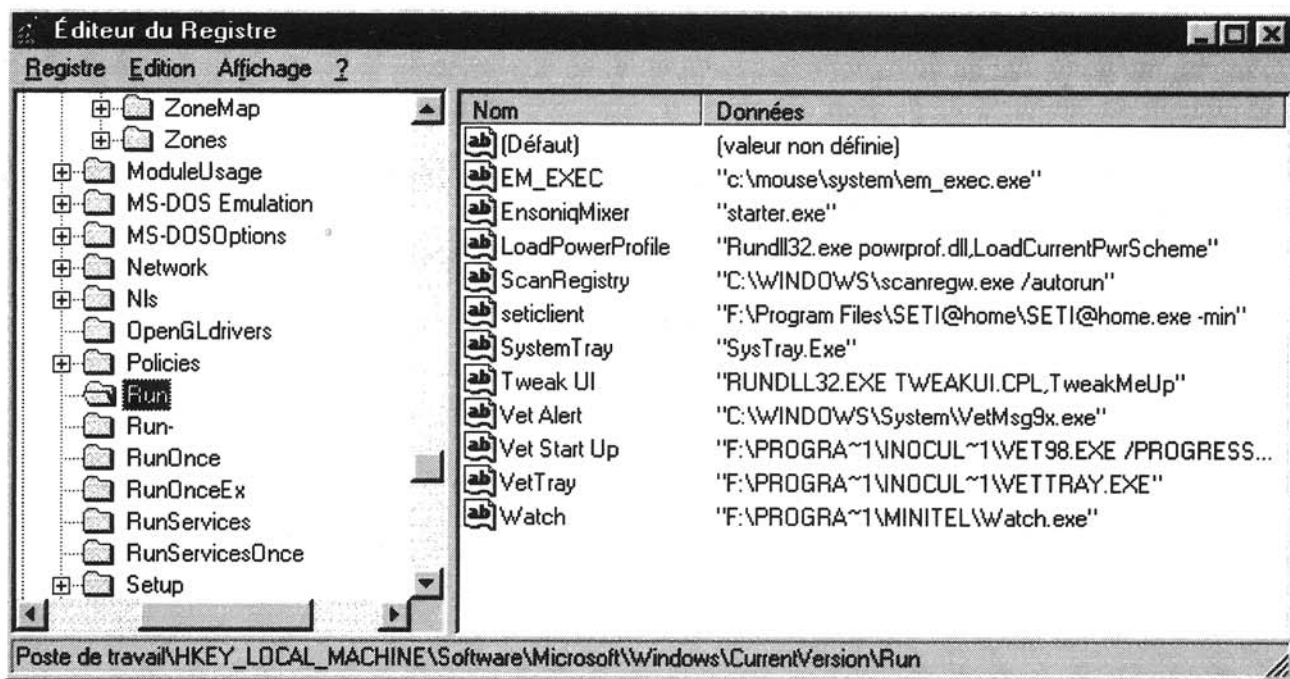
Éditeur du Registre

Registre Edition Affichage ?

ZoneMap
Zones
ModuleUsage
MS-DOS Emulation
MS-DOSOptions
Network
Nls
OpenGLdrivers
Policies
Run
Run-
RunOnce
RunOnceEx
RunServices
RunServicesOnce
Setup

| Nom | Données |
|---|---|
| (Défaut) | (valeur non définie) |
| EM_EXEC | "c:\mouse\system\em_exec.exe" |
| EnsoniqMixer | "starter.exe" |
| LoadPowerProfile | "Rundll32.exe powrprof.dll,LoadCurrentPwrScheme" |
| ScanRegistry | "C:\WINDOWS\scanregw.exe /autorun" |
| seticlient | "F:\Program Files\SETI@home\SETI@home.exe -min" |
| SystemTray | "SysTray.Exe" |
| Tweak UI | "RUNDLL32.EXE TWEAKUI.CPL,TweakMeUp" |
| Vet Alert | "C:\WINDOWS\System\VetMsg9x.exe" |
| Vet Start Up | "F:\PROGRA~1\INOCUL~1\VET98.EXE /PROGRESS... |
| VetTray | "F:\PROGRA~1\INOCUL~1\VETTRAY.EXE" |
| Watch | "F:\PROGRA~1\MINITEL\Watch.exe" |

Poste de travail\HKEY_LOCAL_MACHINE\Software\Microsoft\Windows\CurrentVersion\Run